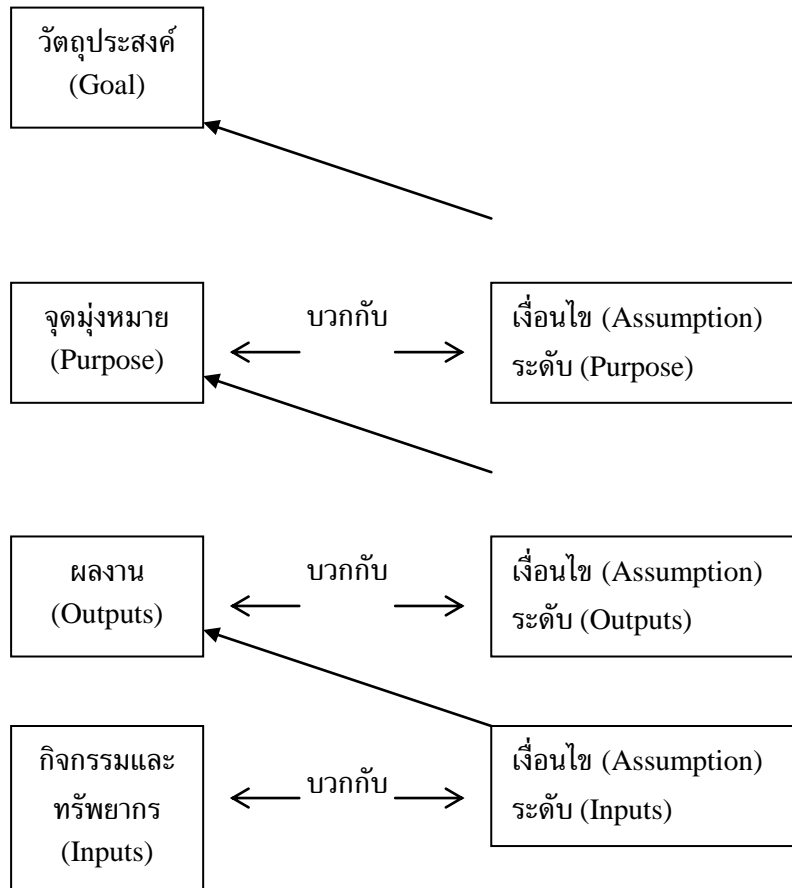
วัตถุประสงค์
(Goal)

จุดมุ่งหมาย
(Purpose)

บวกกับ

เงื่อนไข (Assumption)
ระดับ (Purpose)

ผลงาน
(Outputs)

บวกกับ

เงื่อนไข (Assumption)
ระดับ (Outputs)

กิจกรรมและ
ทรัพยากร
(Inputs)

บวกกับ

เงื่อนไข (Assumption)
ระดับ (Inputs)